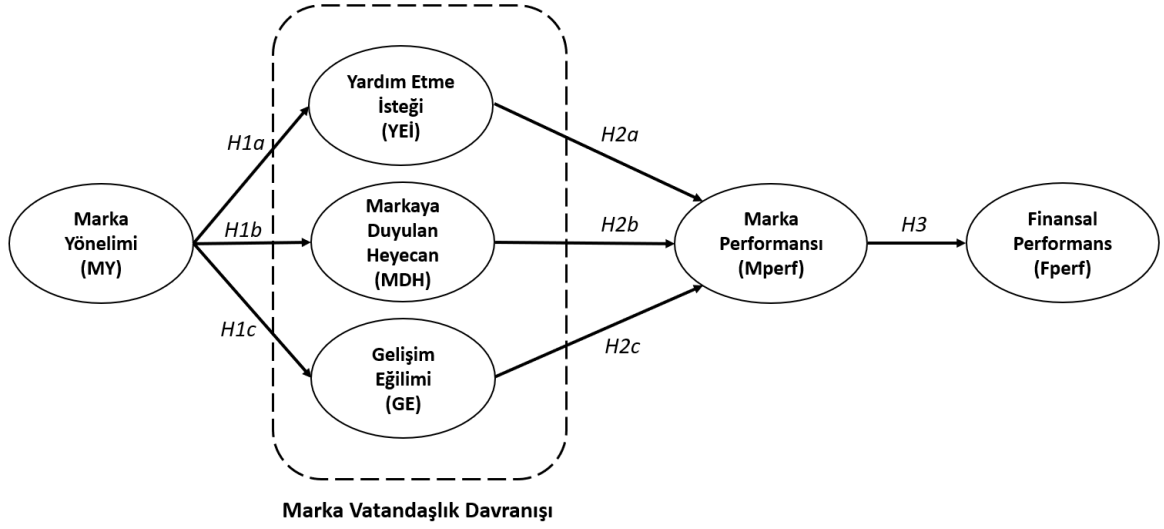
Marka Yönelimi (MY)

H1a

H1b

H1c

Yardım Etme İsteği (YEİ)

Markaya Duyulan Heyecan (MDH)

Gelişim Eğilimi (GE)

H2a

H2b

H2c

Marka Performansı (Mperf)

H3

Finansal Performans (Fperf)

Marka Vatandaşlık Davranışı